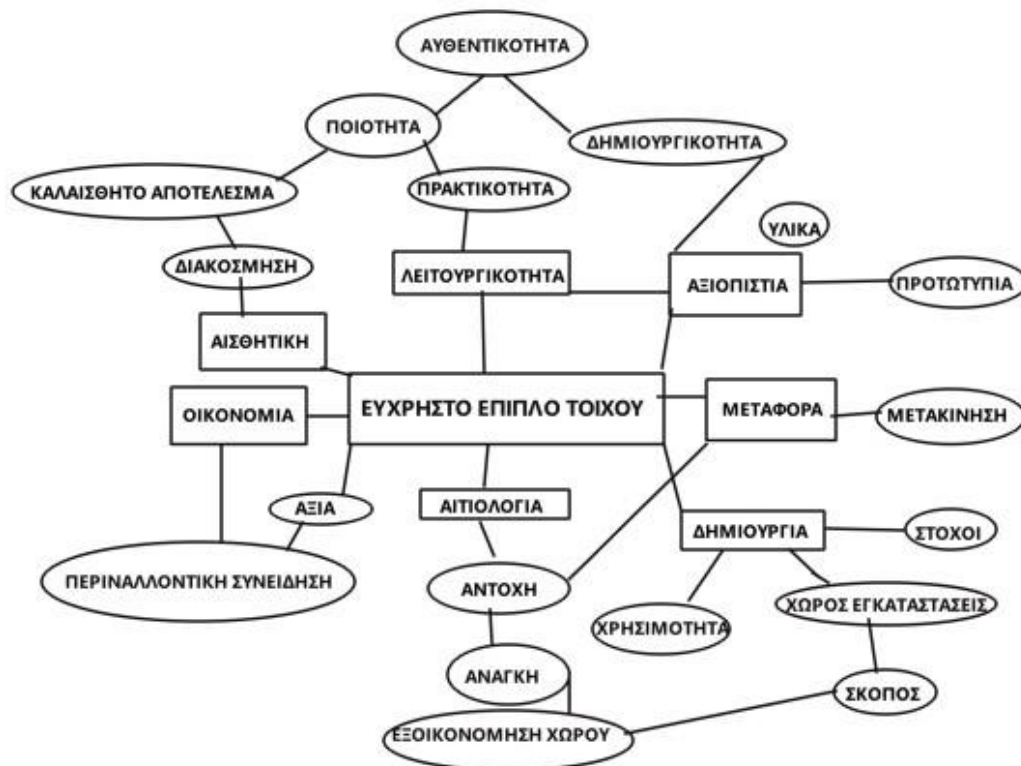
ΑΥΘΕΝΤΙΚΟΤΗΤΑ

ΠΟΙΟΤΗΤΑ

ΔΗΜΙΟΥΡΓΙΚΟΤΗΤΑ

ΚΑΛΑΙΣΘΗΤΟ ΑΠΟΤΕΛΕΣΜΑ

ΠΡΑΚΤΙΚΟΤΗΤΑ

ΥΛΙΚΑ

ΔΙΑΚΟΣΜΗΣΗ

ΛΕΙΤΟΥΡΓΙΚΟΤΗΤΑ

ΑΞΙΟΠΙΣΤΙΑ

ΠΡΩΤΟΤΥΠΙΑ

ΑΙΣΘΗΤΙΚΗ

ΟΙΚΟΝΟΜΙΑ

ΕΥΧΡΗΣΤΟ ΕΠΙΠΛΟ ΤΟΙΧΟΥ

ΜΕΤΑΦΟΡΑ

ΜΕΤΑΚΙΝΗΣΗ

ΑΞΙΑ

ΑΙΤΙΟΛΟΓΙΑ

ΔΗΜΙΟΥΡΓΙΑ

ΣΤΟΧΟΙ

ΠΕΡΙΝΑΛΛΟΝΤΙΚΗ ΣΥΝΕΙΔΗΣΗ

ΑΝΤΟΧΗ

ΧΩΡΟΣ ΕΓΚΑΤΑΣΤΑΣΕΙΣ

ΧΡΗΣΙΜΟΤΗΤΑ

ΑΝΑΓΚΗ

ΣΚΟΠΟΣ

ΕΞΟΙΚΟΝΟΜΗΣΗ ΧΩΡΟΥ